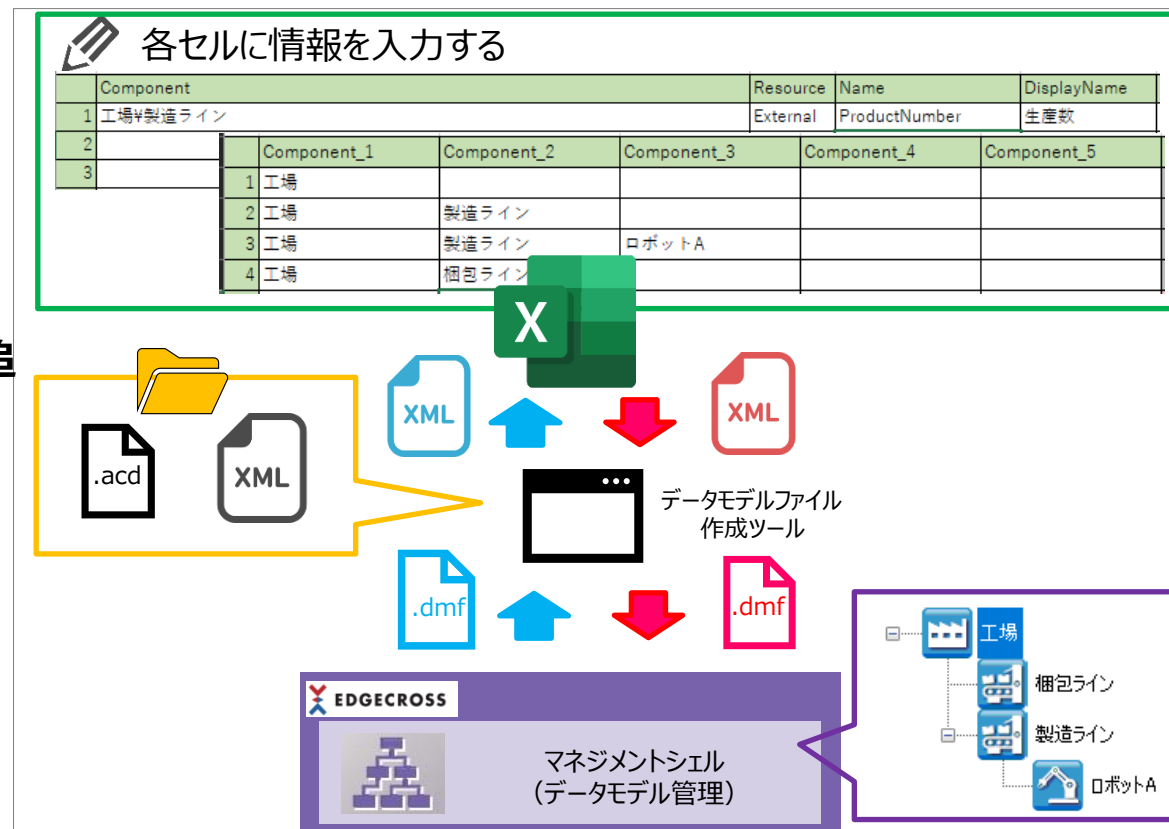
各セルに情報を入力する

| | Component | Resource | Name | DisplayName |
|---|---|---|---|---|
| 1 | 工場¥製造ライン | External | ProductNumber | 生産数 |
| 2 | | | | |
| 3 | | | | |

| | Component_1 | Component_2 | Component_3 | Component_4 | Component_5 |
|---|---|---|---|---|---|
| 1 | 工場 | | | | |
| 2 | 工場 | 製造ライン | | | |
| 3 | 工場 | 製造ライン | ロボットA | | |
| 4 | 工場 | 梱包ライン | | | |

X

XML

XML

.acd

XML

データモデルファイル
作成ツール

.dmf

.dmf

EDGECROSS

マネジメントシェル
（データモデル管理）

工場
梱包ライン
製造ライン
ロボットA